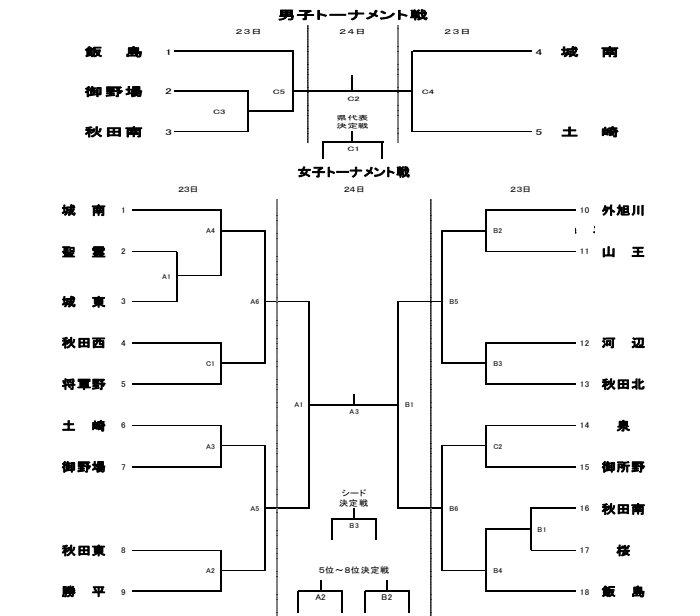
男子トーナメント戦

23日
24日
23日

飯　島　1
御野場　2
秋田南　3

C3
C5
C2
C4

県代表決定戦
C1

4　城　南
5　土　崎

女子トーナメント戦

23日
24日
23日

城　南　1
聖　霊　2
城　東　3
秋田西　4
将軍野　5
土　崎　6
御野場　7
秋田東　8
勝　平　9

A4
A1
A6
C1
A3
A5
A2
A1
A3
B1

シード決定戦
B3

5位～8位決定戦
A2
B2

B2
B5
B3
C2
B6
B1
B4

10　外旭川
11　山　王
12　河　辺
13　秋田北
14　泉
15　御所野
16　秋田南
17　桜
18　飯　島